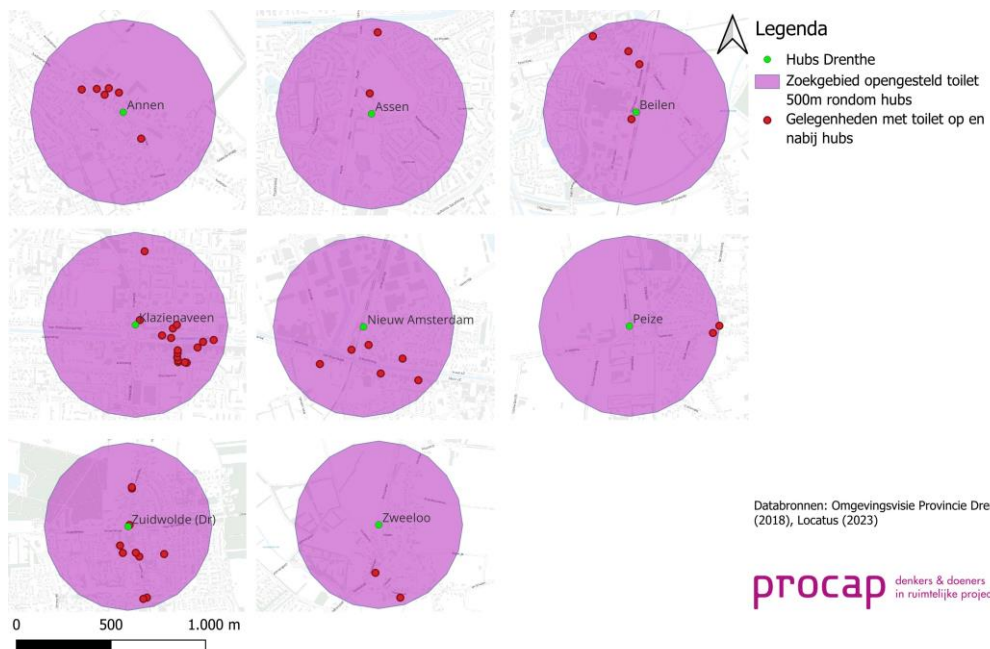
Annen

Assen

Beilen

Legenda

Hubs Drenthe

Zoekgebied opengesteld toilet 500m rondom hubs

Gelegenheden met toilet op en nabij hubs

Klazienaveen

Nieuw Amsterdam

Peize

Zuidwolde (Dr)

Zweeloo

Databronnen: Omgevingsvisie Provincie Dre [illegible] (2018), Locatus (2023)

procap denkers & doeners in ruimtelijke projec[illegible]

0 500 1.000 m